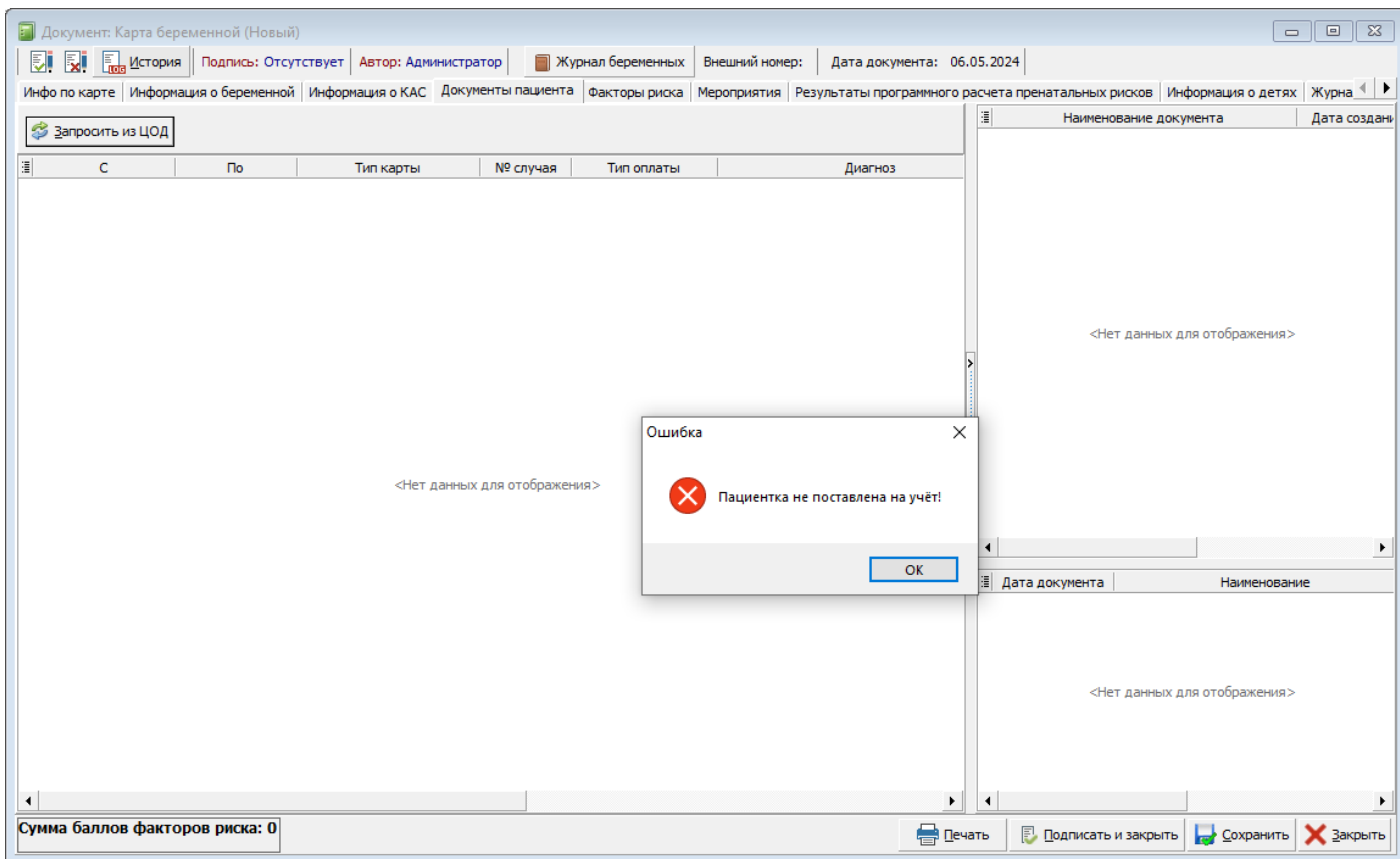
Документ: Карта беременной (Новый)

История | Подпись: Отсутствует | Автор: Администратор | Журнал беременных | Внешний номер: | Дата документа: 06.05.2024

Инфо по карте | Информация о беременной | Информация о КАС | Документы пациента | Факторы риска | Мероприятия | Результаты программного расчета пренатальных рисков | Информация о детях | Журна

Запросить из ЦОД

| С | По | Тип карты | № случая | Тип оплаты | Диагноз |
|---|---|---|---|---|---|

<Нет данных для отображения>

| Наименование документа | Дата создан |
|---|---|

<Нет данных для отображения>

| Дата документа | Наименование |
|---|---|

<Нет данных для отображения>

Ошибка

Пациентка не поставлена на учёт!

OK

Сумма баллов факторов риска: 0

Печать | Подписать и закрыть | Сохранить | Закрыть